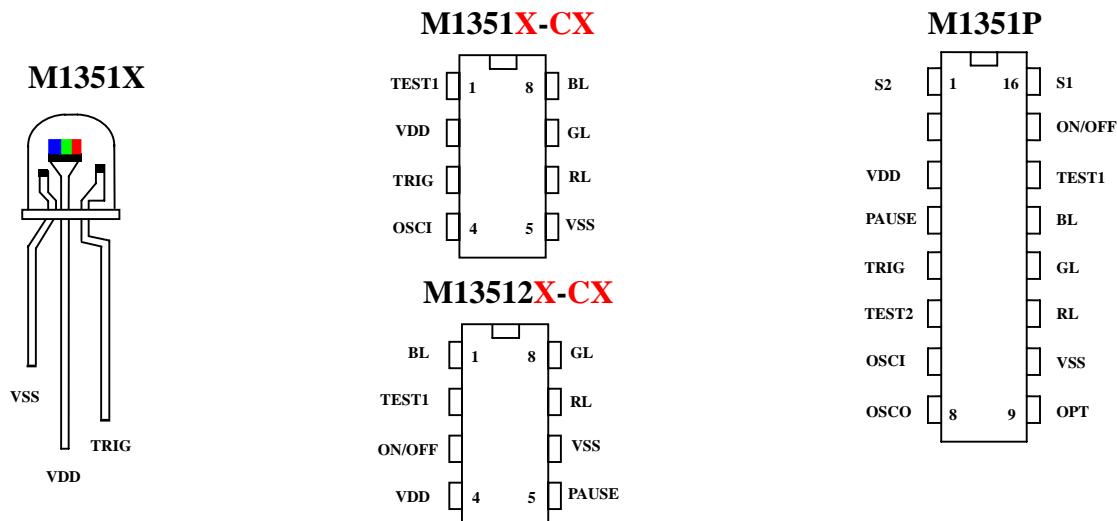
M1351X

VSS
TRIG
VDD

M1351X-CX

| | | | |
|---|---|---|---|
| TEST1 | 1 | 8 | BL |
| VDD | | | GL |
| TRIG | | | RL |
| OSCI | 4 | 5 | VSS |

M13512X-CX

| | | | |
|---|---|---|---|
| BL | 1 | 8 | GL |
| TEST1 | | | RL |
| ON/OFF | | | VSS |
| VDD | 4 | 5 | PAUSE |

M1351P

| | | | |
|---|---|---|---|
| S2 | 1 | 16 | S1 |
| | | | ON/OFF |
| VDD | | | TEST1 |
| PAUSE | | | BL |
| TRIG | | | GL |
| TEST2 | | | RL |
| OSCI | | | VSS |
| OSCO | 8 | 9 | OPT |